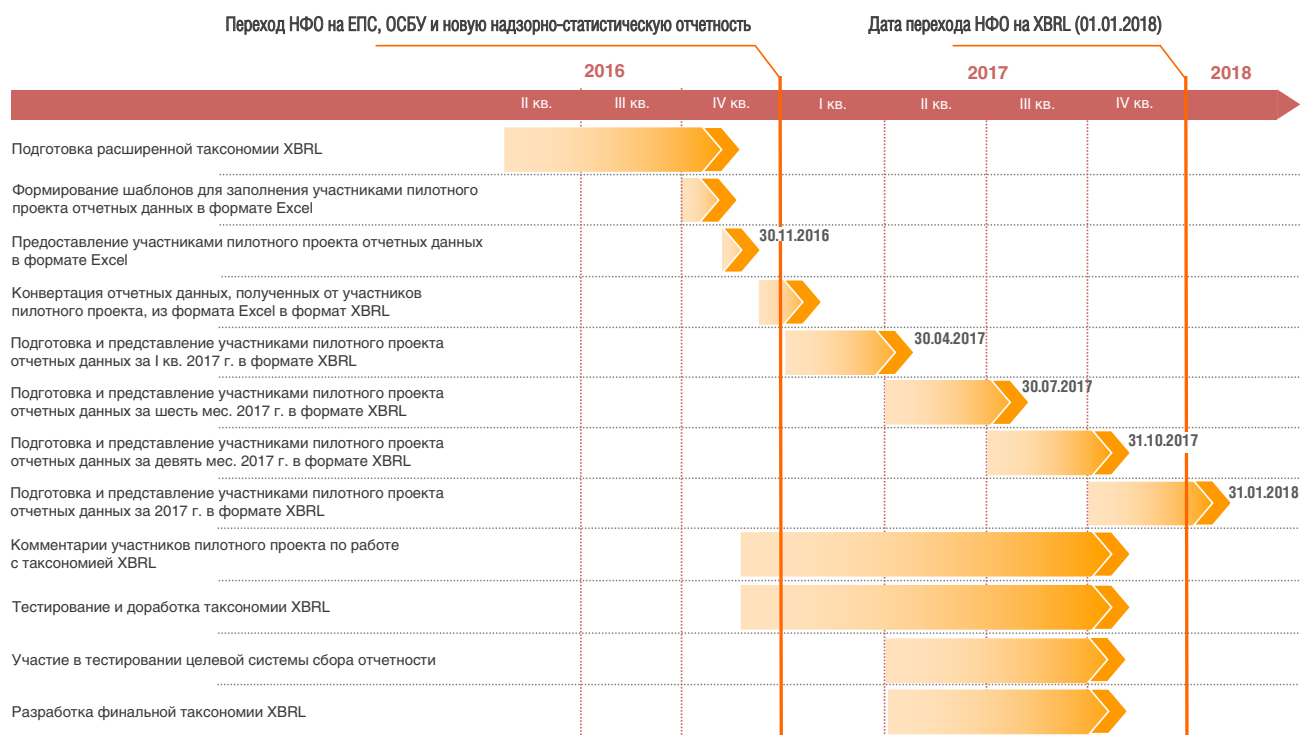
Переход НФО на ЕПС, ОСБУ и новую надзорно-статистическую отчетность

Дата перехода НФО на XBRL (01.01.2018)

2016

2017

2018

II кв. III кв. IV кв. I кв. II кв. III кв. IV кв.

Подготовка расширенной таксономии XBRL

Формирование шаблонов для заполнения участниками пилотного проекта отчетных данных в формате Excel

Предоставление участниками пилотного проекта отчетных данных в формате Excel

30.11.2016

Конвертация отчетных данных, полученных от участников пилотного проекта, из формата Excel в формат XBRL

Подготовка и представление участниками пилотного проекта отчетных данных за I кв. 2017 г. в формате XBRL

30.04.2017

Подготовка и представление участниками пилотного проекта отчетных данных за шесть мес. 2017 г. в формате XBRL

30.07.2017

Подготовка и представление участниками пилотного проекта отчетных данных за девять мес. 2017 г. в формате XBRL

31.10.2017

Подготовка и представление участниками пилотного проекта отчетных данных за 2017 г. в формате XBRL

31.01.2018

Комментарии участников пилотного проекта по работе с таксономией XBRL

Тестирование и доработка таксономии XBRL

Участие в тестировании целевой системы сбора отчетности

Разработка финальной таксономии XBRL